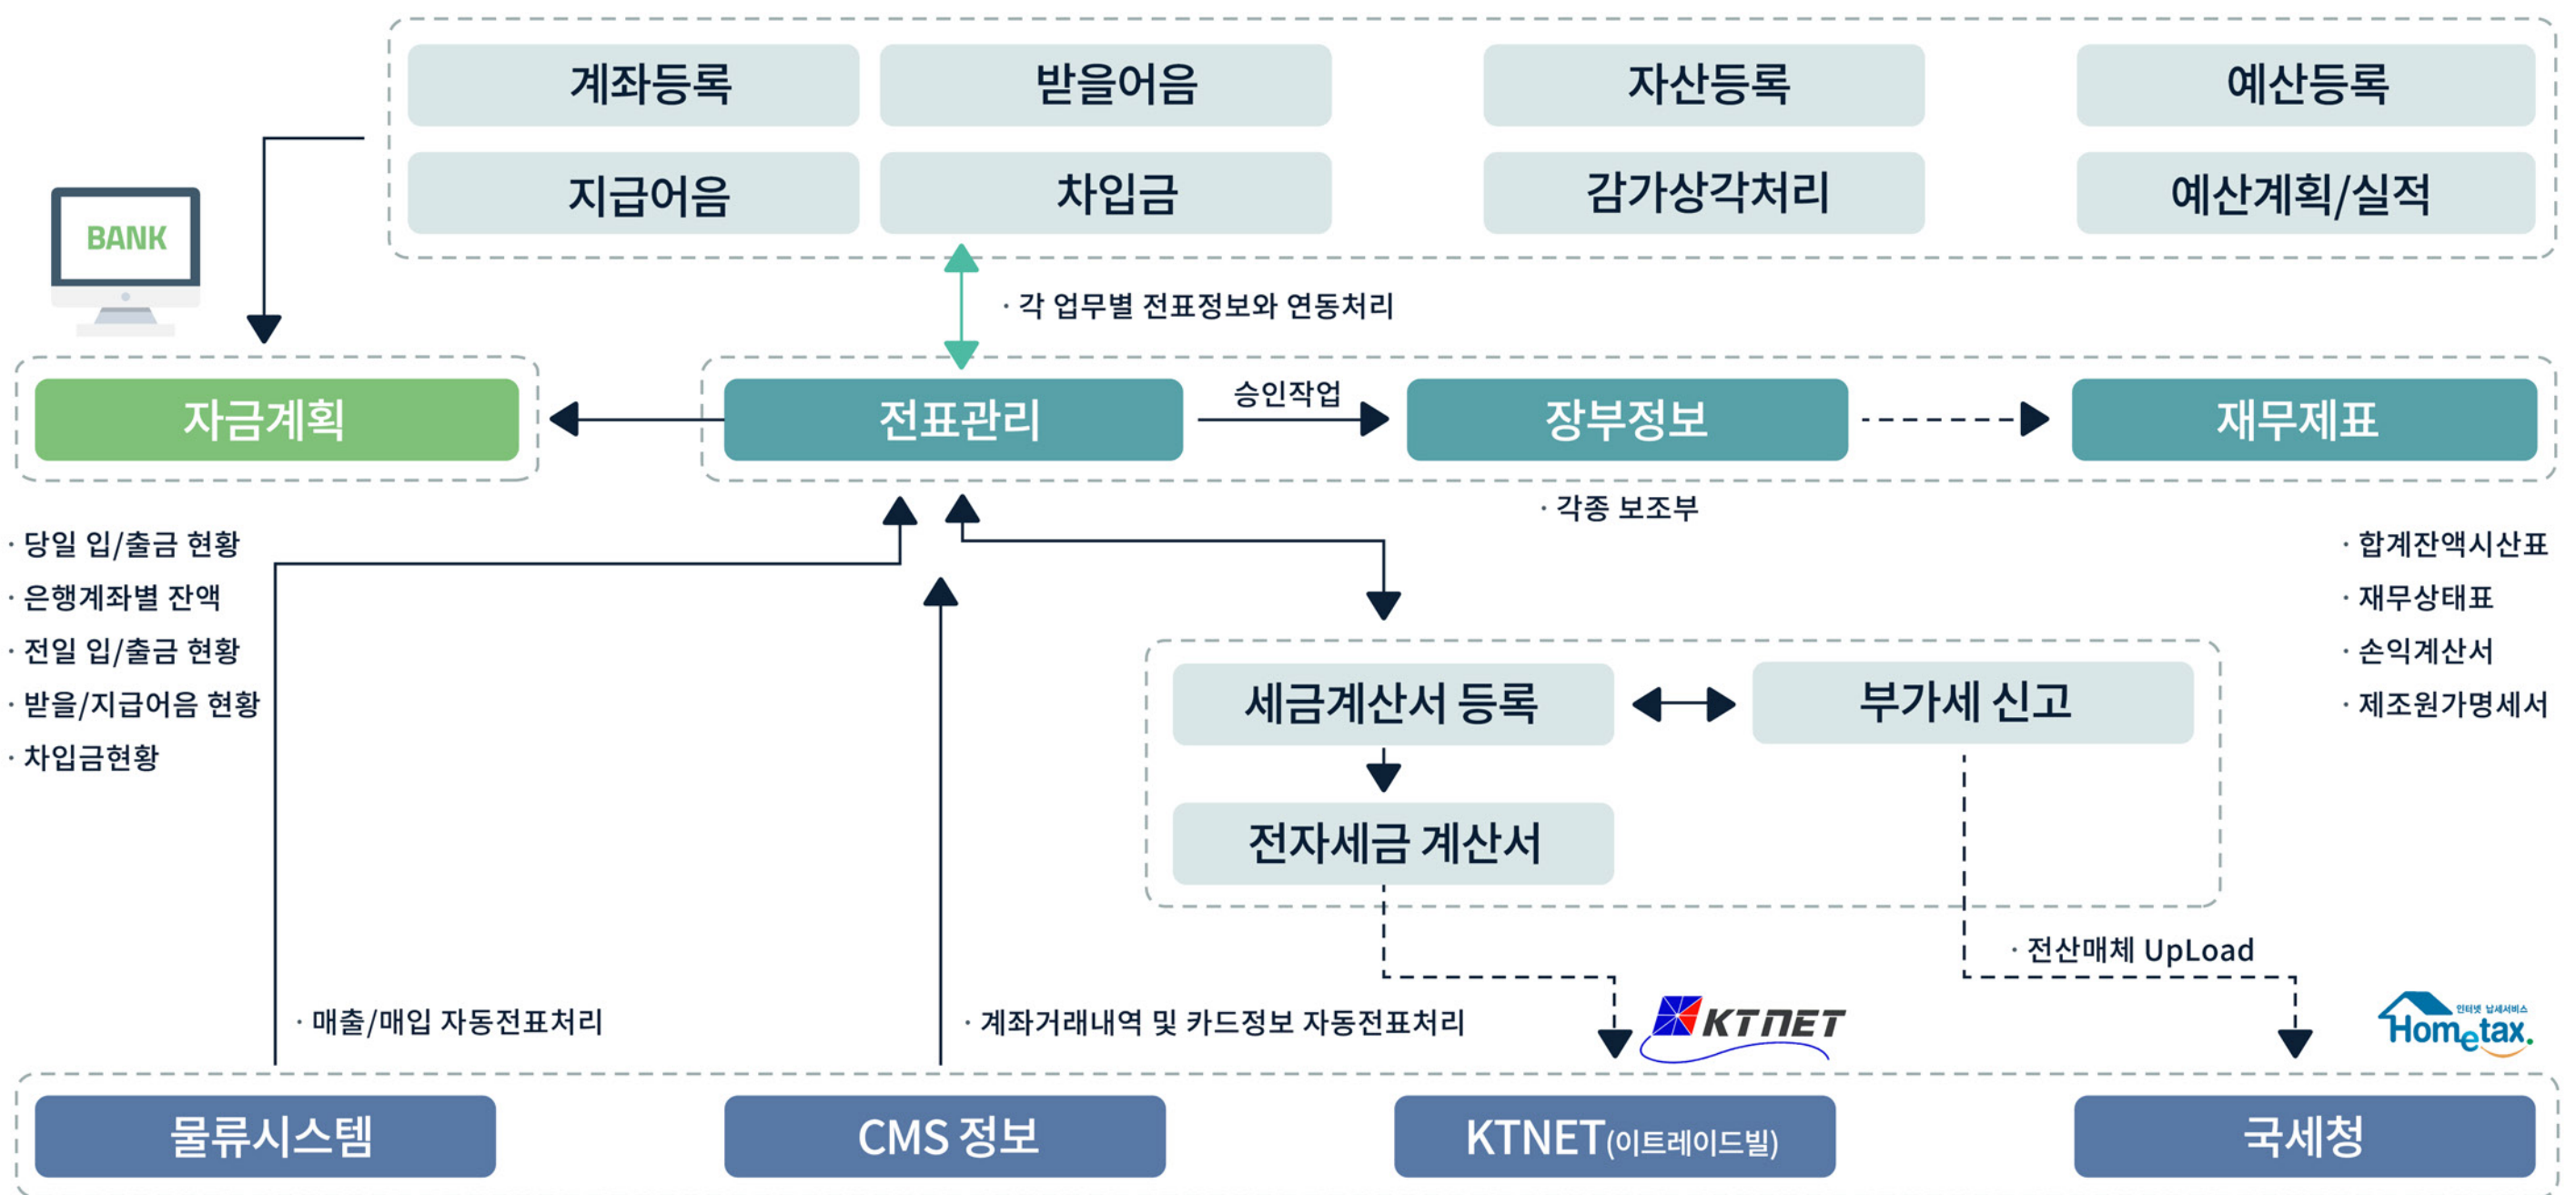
계좌등록
받을어음
자산등록
예산등록
지급어음
차입금
감가상각처리
예산계획/실적

BANK

· 각 업무별 전표정보와 연동처리

자금계획
전표관리
승인작업
장부정보
재무제표

· 각종 보조부

· 당일 입/출금 현황
· 은행계좌별 잔액
· 전일 입/출금 현황
· 받을/지급어음 현황
· 차입금현황

· 합계잔액시산표
· 재무상태표
· 손익계산서
· 제조원가명세서

세금계산서 등록
부가세 신고
전자세금 계산서

· 전산매체 UpLoad

· 매출/매입 자동전표처리
· 계좌거래내역 및 카드정보 자동전표처리

KTNET
인터넷 납세서비스 Hometax.

물류시스템
CMS 정보
KTNET(이트레이드빌)
국세청